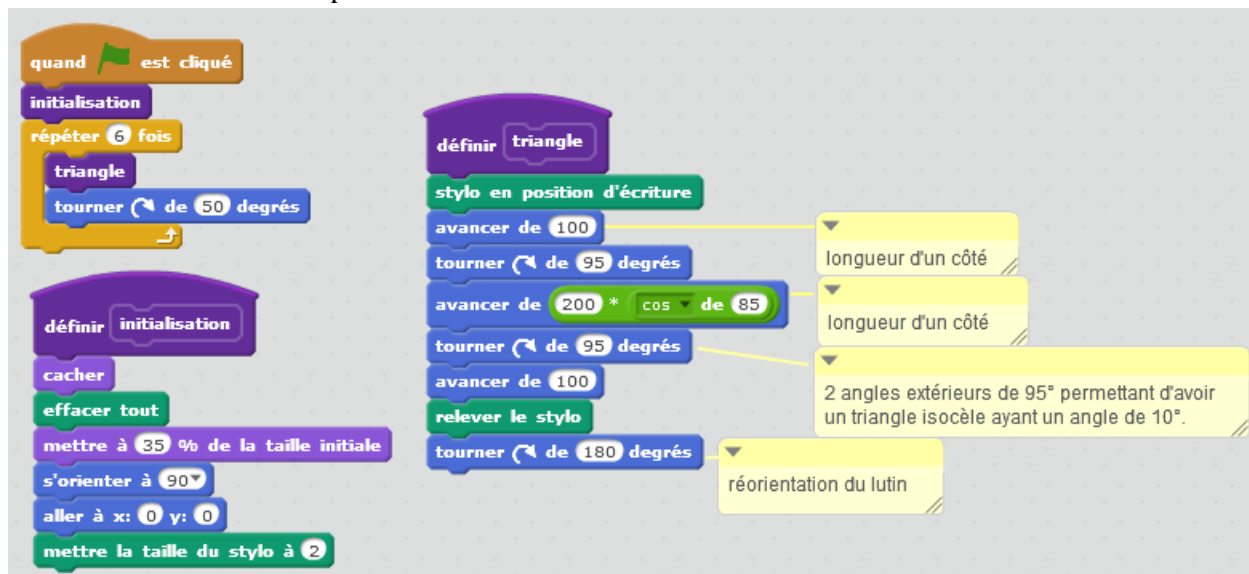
quand [drapeau] est cliqué
initialisation
répéter 6 fois
triangle
tourner ↻ de 50 degrés

définir initialisation
cacher
effacer tout
mettre à 35 % de la taille initiale
s'orienter à 90
aller à x: 0 y: 0
mettre la taille du stylo à 2

définir triangle
stylo en position d'écriture
avancer de 100
tourner ↻ de 95 degrés
avancer de 200 * cos de 85
tourner ↻ de 95 degrés
avancer de 100
relever le stylo
tourner ↻ de 180 degrés

longueur d'un côté

longueur d'un côté

2 angles extérieurs de 95° permettant d'avoir un triangle isocèle ayant un angle de 10°.

réorientation du lutin